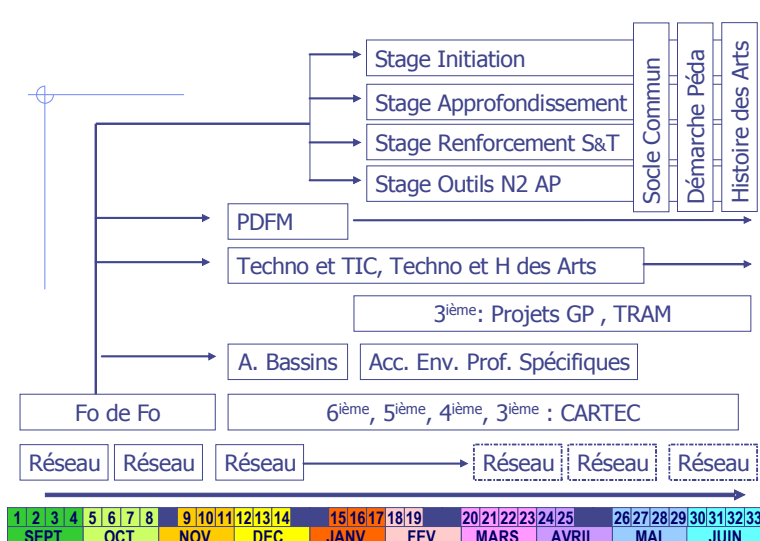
Stage Initiation

Stage Approfondissement

Stage Renforcement S&T

Stage Outils N2 AP

Socle Commun

Démarche Péda

Histoire des Arts

PDFM

Techno et TIC, Techno et H des Arts

3$^{ième}$: Projets GP , TRAM

A. Bassins

Acc. Env. Prof. Spécifiques

Fo de Fo

6$^{ième}$, 5$^{ième}$, 4$^{ième}$, 3$^{ième}$ : CARTEC

Réseau

Réseau

Réseau

Réseau

Réseau

Réseau

| 1 | 2 | 3 | 4 | 5 | 6 | 7 | 8 | 9 | 10 | 11 | 12 | 13 | 14 | 15 | 16 | 17 | 18 | 19 | 20 | 21 | 22 | 23 | 24 | 25 | 26 | 27 | 28 | 29 | 30 | 31 | 32 | 33 |
|---|---|---|---|---|---|---|---|---|---|---|---|---|---|---|---|---|---|---|---|---|---|---|---|---|---|---|---|---|---|---|---|---|

SEPT OCT NOV DEC JANV FEV MARS AVRIL MAI JUIN